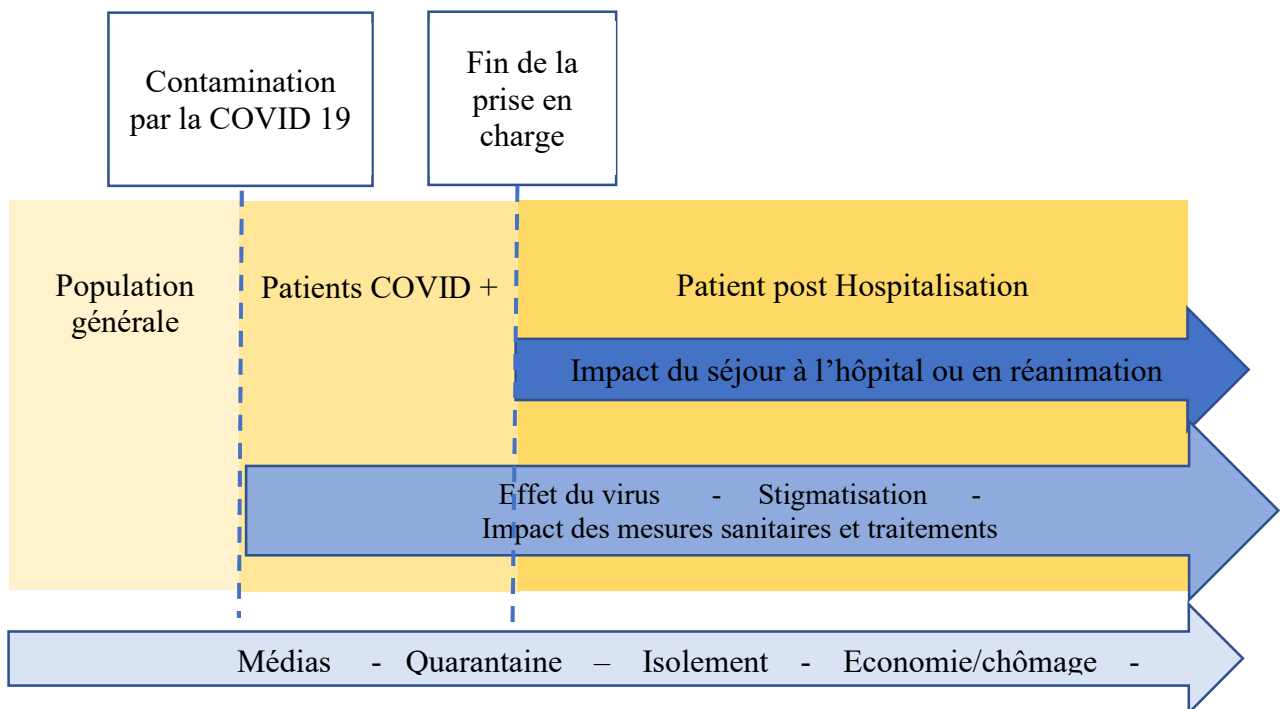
Contamination par la COVID 19

Fin de la prise en charge

Population générale

Patients COVID +

Patient post Hospitalisation

Impact du séjour à l'hôpital ou en réanimation

Effet du virus - Stigmatisation - Impact des mesures sanitaires et traitements

Médias - Quarantaine – Isolement - Economie/chômage -